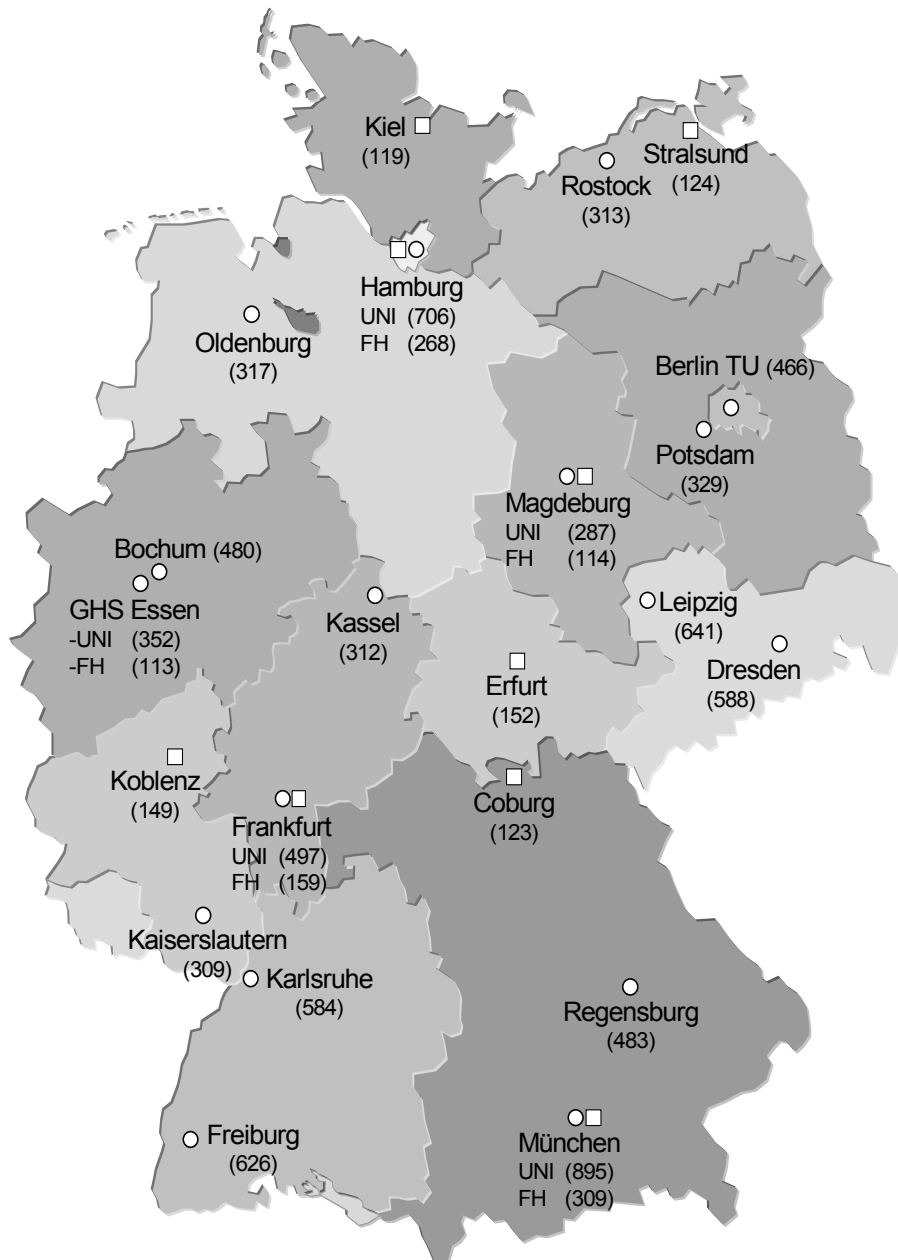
Kiel
(119)

Stralsund
(124)

Rostock
(313)

Hamburg
UNI (706)
FH (268)

Oldenburg
(317)

Berlin TU (466)

Potsdam
(329)

Magdeburg
UNI (287)
FH (114)

Bochum (480)

GHS Essen
-UNI (352)
-FH (113)

Kassel
(312)

Leipzig
(641)

Dresden
(588)

Erfurt
(152)

Koblenz
(149)

Frankfurt
UNI (497)
FH (159)

Coburg
(123)

Kaiserslautern
(309)

Karlsruhe
(584)

Regensburg
(483)

Freiburg
(626)

München
UNI (895)
FH (309)